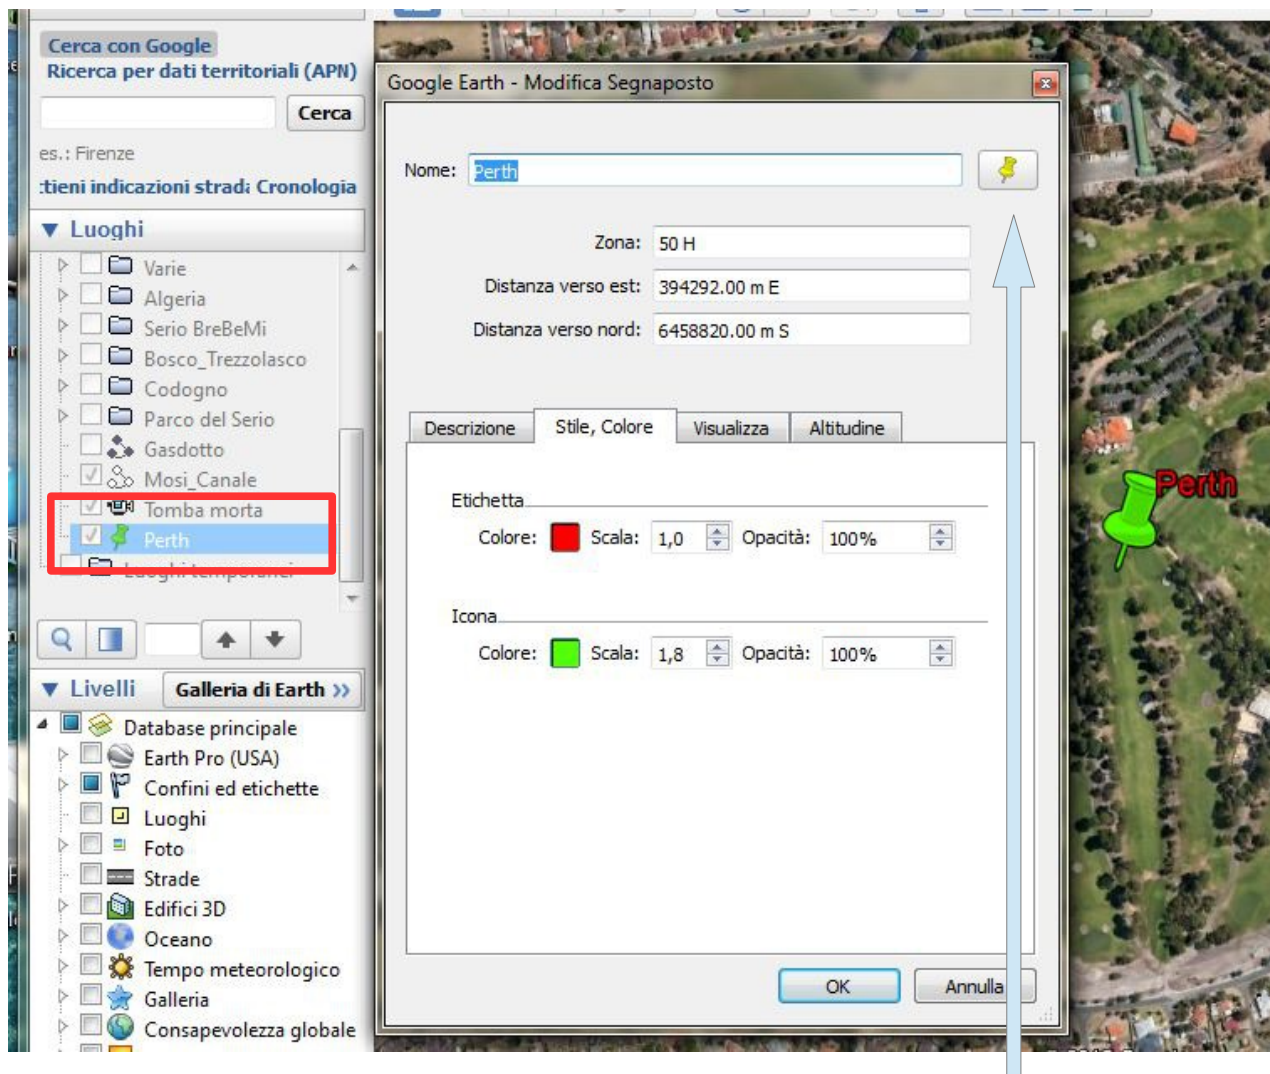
Cerca con Google
Ricerca per dati territoriali (APN)

Cerca

es.: Firenze

:tieni indicazioni strad: Cronologia

Luoghi

Varie
Algeria
Serio BreBeMi
Bosco_Trezzolasco
Codogno
Parco del Serio
Gasdotto
Mosi_Canale
Tomba morta
Perth
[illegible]

Livelli
Galleria di Earth »

Database principale
Earth Pro (USA)
Confini ed etichette
Luoghi
Foto
Strade
Edifici 3D
Oceano
Tempo meteorologico
Galleria
Consapevolezza globale

Google Earth - Modifica Segnaposto

Nome: Perth

Zona: 50 H
Distanza verso est: 394292.00 m E
Distanza verso nord: 6458820.00 m S

Descrizione | Stile, Colore | Visualizza | Altitudine

Etichetta
Colore: Scala: 1,0 Opacità: 100%

Icona
Colore: Scala: 1,8 Opacità: 100%

OK
Annulla

Perth